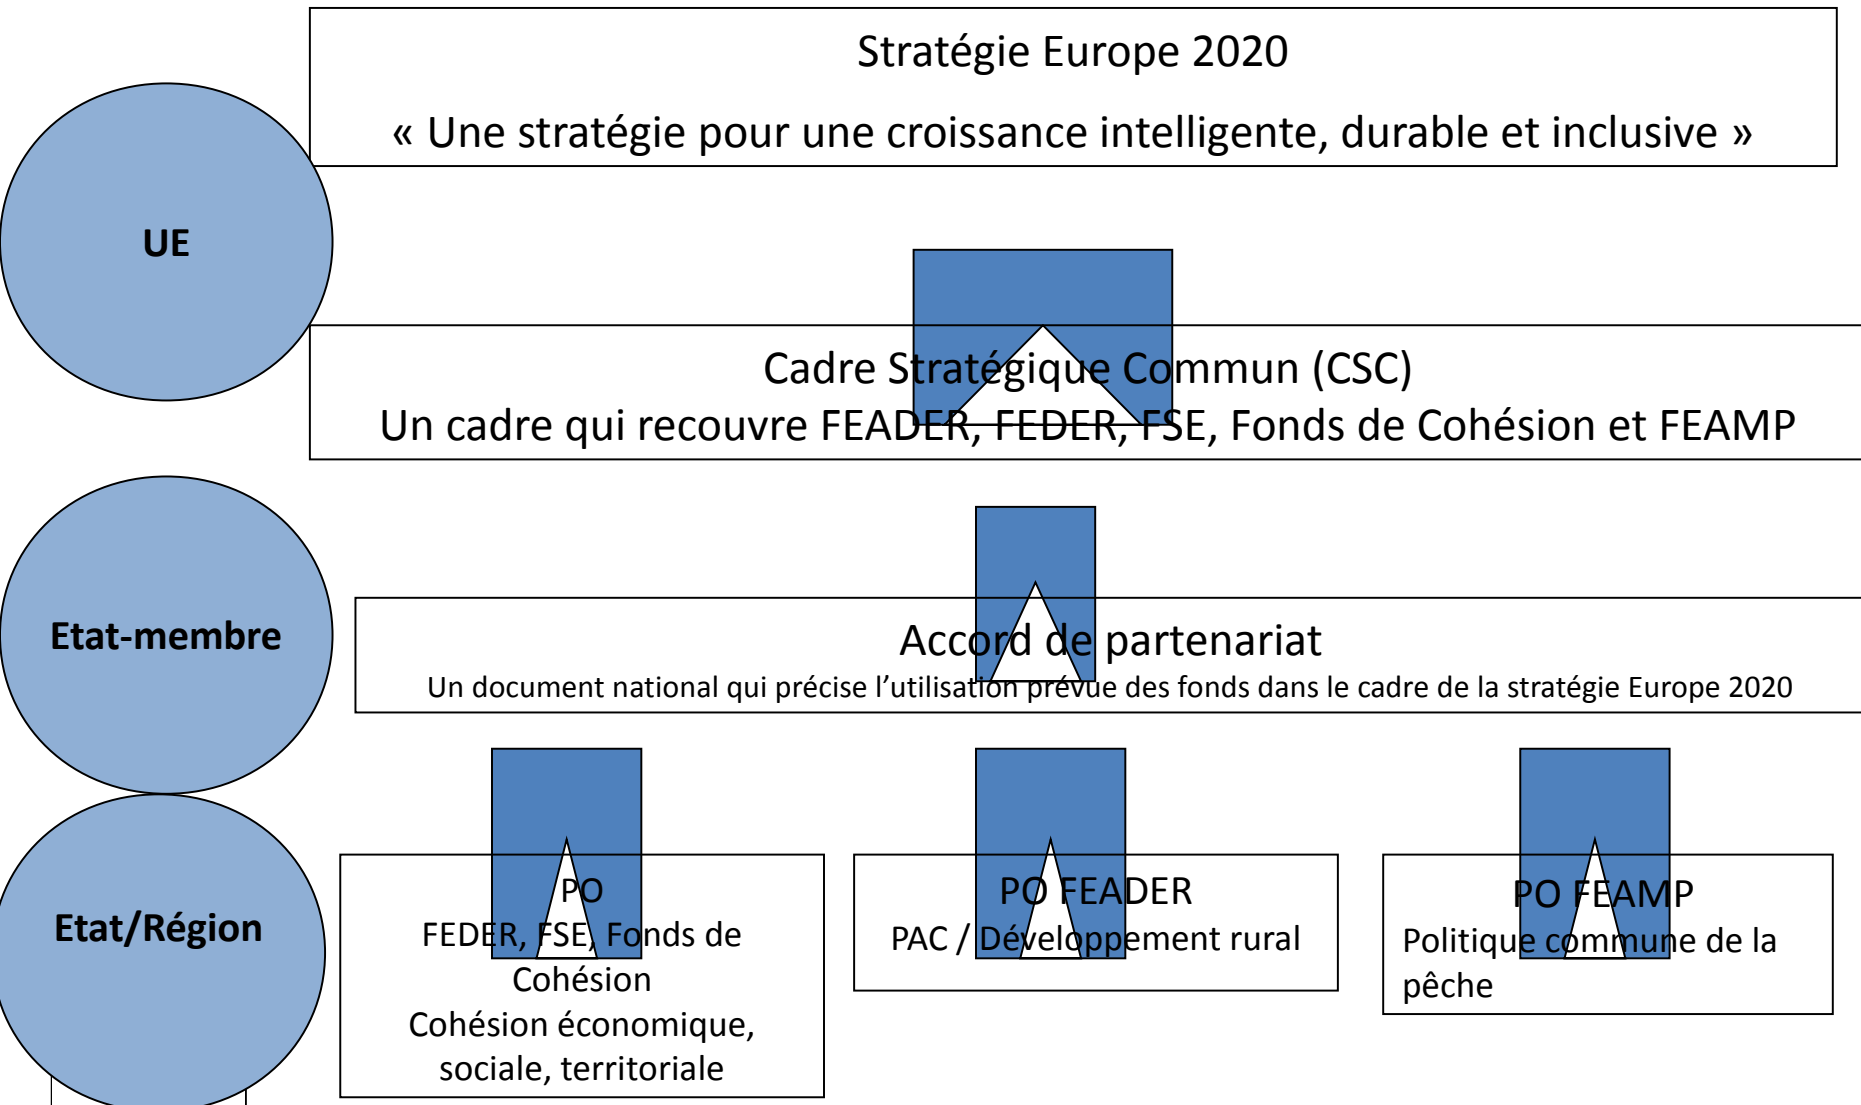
Stratégie Europe 2020

« Une stratégie pour une croissance intelligente, durable et inclusive »

UE

Cadre Stratégique Commun (CSC)
Un cadre qui recouvre FEADER, FEDER, FSE, Fonds de Cohésion et FEAMP

Etat-membre

Accord de partenariat
Un document national qui précise l'utilisation prévue des fonds dans le cadre de la stratégie Europe 2020

Etat/Région

PO
FEDER, FSE, Fonds de Cohésion
Cohésion économique, sociale, territoriale

PO FEADER
PAC / Développement rural

PO FEAMP
Politique commune de la pêche